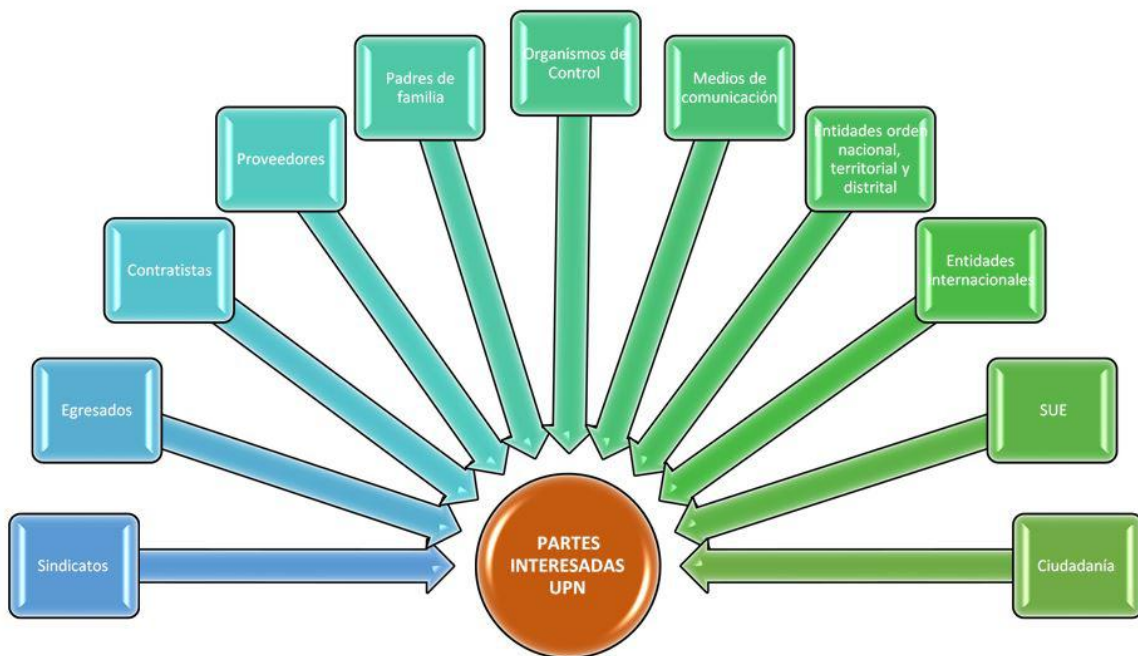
Organismos de Control

Padres de familia

Medios de comunicación

Proveedores

Entidades orden nacional, territorial y distrital

Contratistas

Entidades internacionales

Egresados

SUE

Sindicatos

PARTES INTERESADAS UPN

Ciudadanía